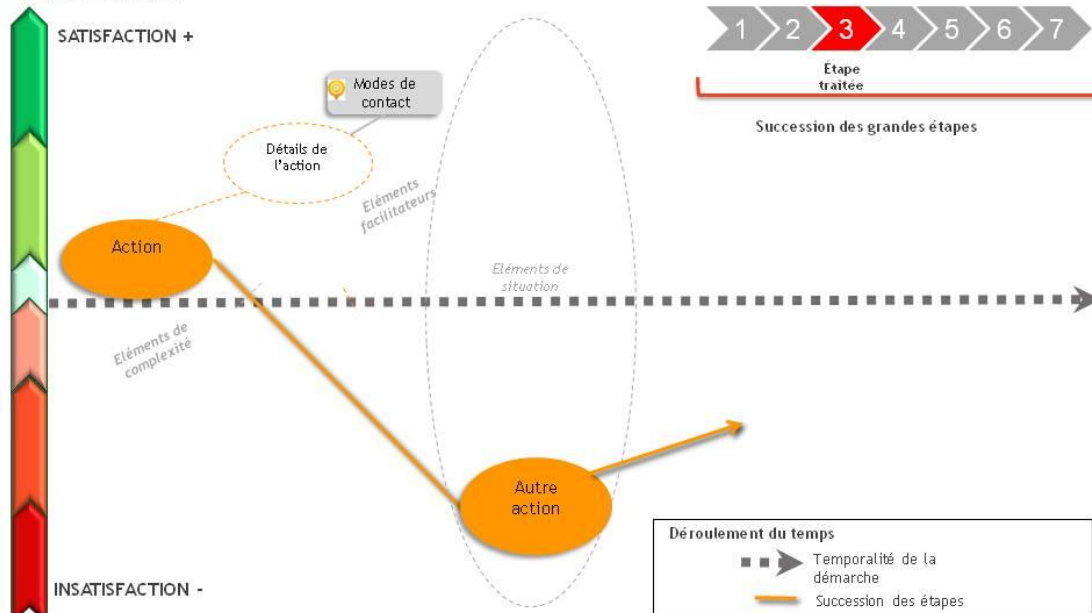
SATISFACTION +

1 2 3 4 5 6 7

Étape traitée

Succession des grandes étapes

Modes de contact

Détails de l'action

Eléments facilitateurs

Action

Eléments de situation

Eléments de complexité

Autre action

INSATISFACTION -

Déroulement du temps

Temporalité de la démarche

Succession des étapes